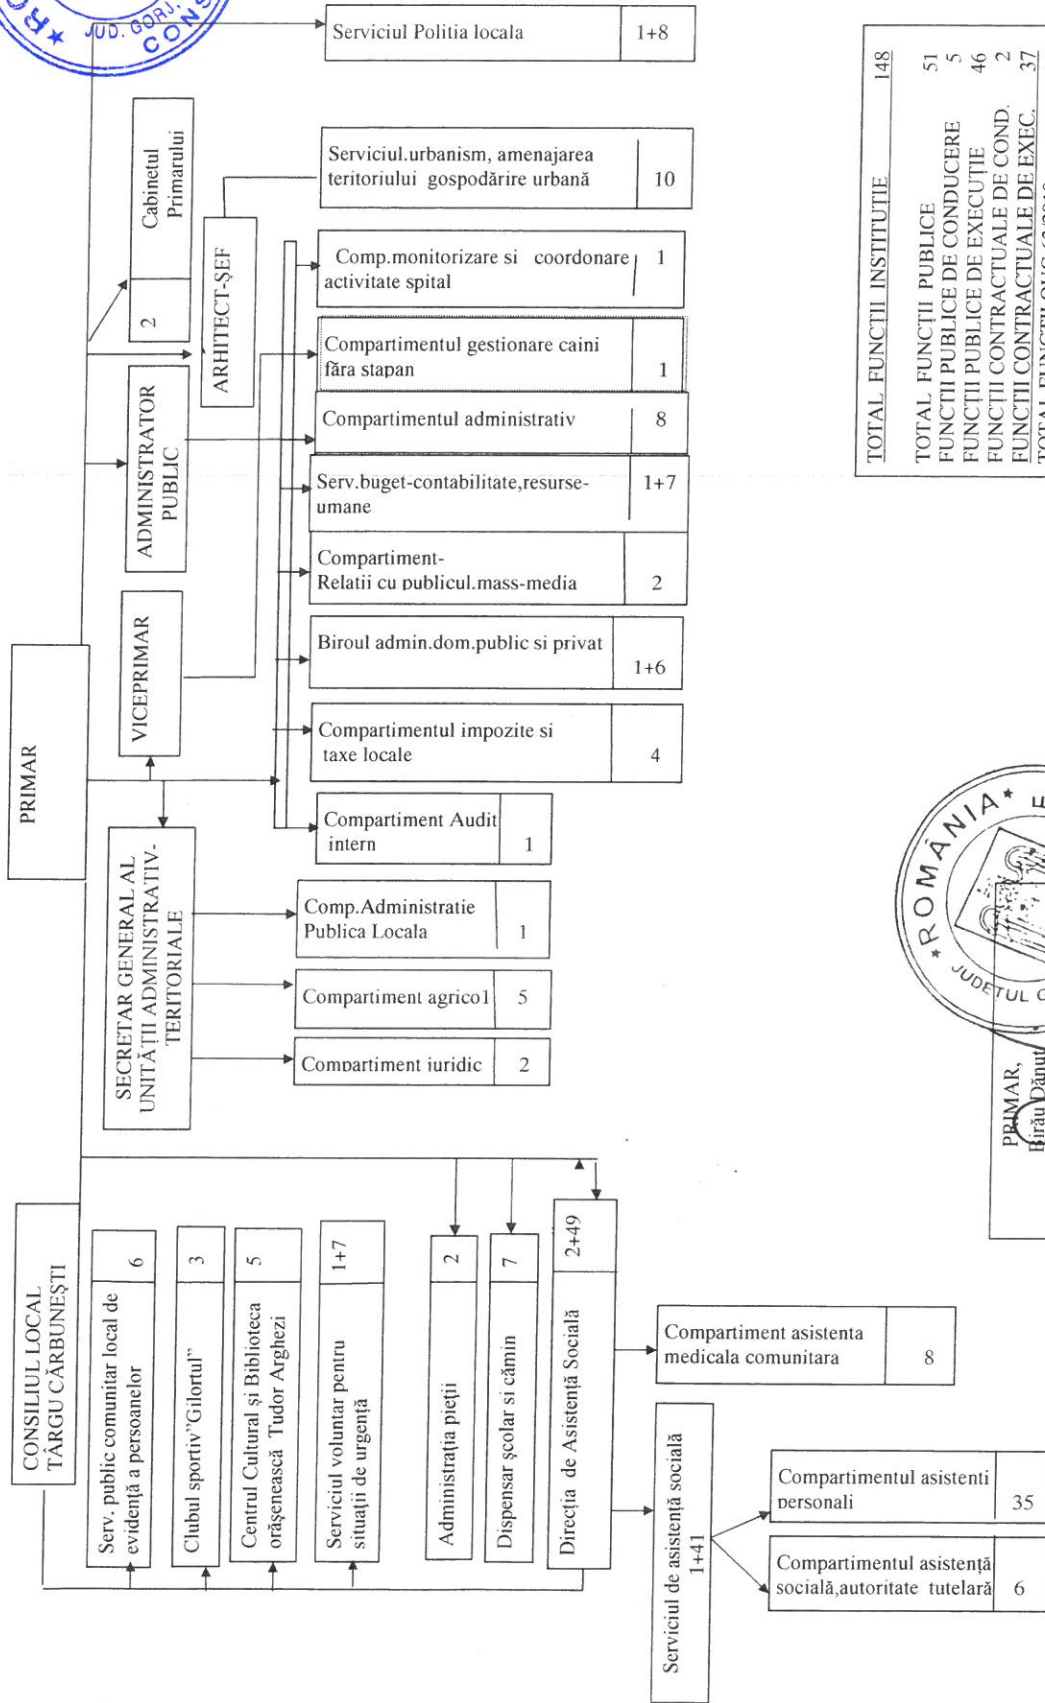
JUD. GORJ
CONS

Serviciul Politia locala | 1+8

Cabinetul Primarului
2

ARHITECT-ŞEF

Serviciul.urbanism, amenajarea teritoriului gospodărire urbană | 10

ADMINISTRATOR PUBLIC

VICEPRIMAR

PRIMAR

Comp.monitorizare si coordonare activitate spital | 1

Compartimentul gestionare caini fără stapan | 1

Compartimentul administrativ | 8

Serv.buget-contabilitate,resurse-umane | 1+7

Compartiment-Relatii cu publicul.mass-media | 2

Biroul admin.dom.public si privat | 1+6

Compartimentul impozite si taxe locale | 4

Compartiment Audit intern | 1

SECRETAR GENERAL AL UNITĂŢII ADMINISTRATIV-TERITORIALE

Comp.Administratie Publica Locala | 1

Compartiment agricol | 5

Compartiment iuridic | 2

CONSILIUL LOCAL TÂRGU CĂRBUNEŞTI

Serv. public comunitar local de evidenţă a persoanelor | 6

Clubul sportiv"Gilortul" | 3

Centrul Cultural şi Biblioteca orăşenească Tudor Arghezi | 5

Serviciul voluntar pentru situaţii de urgenţă | 1+7

Administraţia pieţii | 2

Dispensar şcolar si cămin | 7

Direcţia de Asistenţă Socială | 2+49

Compartiment asistenta medicala comunitara | 8

Serviciul de asistenţă socială 1+41

Compartimentul asistenti personali | 35

Compartimentul asistenţă socială,autoritate tutelară | 6

| | |
|---|---|
| TOTAL FUNCŢII INSTITUŢIE | 148 |
| TOTAL FUNCŢII PUBLICE | 51 |
| FUNCŢII PUBLICE DE CONDUCERE | 5 |
| FUNCŢII PUBLICE DE EXECUŢIE | 46 |
| FUNCŢII CONTRACTUALE DE COND. | 2 |
| FUNCŢII CONTRACTUALE DE EXEC. | 37 |
| TOTAL FUNCŢII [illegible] | |

ROMÂNIA
JUDEŢUL G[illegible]

PRIMAR,
Birău Dănuţ